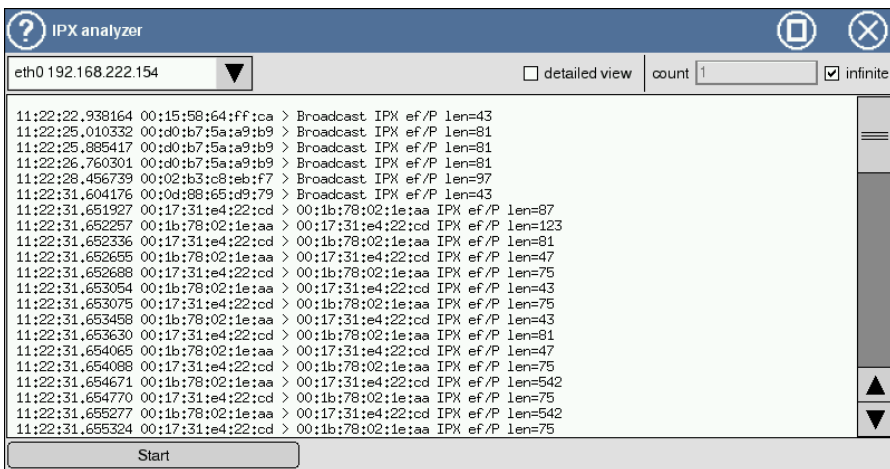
IPX analyzer

eth0 192.168.222.154

detailed view

count 1

infinite

11:22:22.938164 00:15:58:64:ff:ca > Broadcast IPX ef/P len=43
11:22:25.010332 00:d0:b7:5a:a9:b9 > Broadcast IPX ef/P len=81
11:22:25.885417 00:d0:b7:5a:a9:b9 > Broadcast IPX ef/P len=81
11:22:26.760301 00:d0:b7:5a:a9:b9 > Broadcast IPX ef/P len=81
11:22:28.456739 00:02:b3:c8:eb:f7 > Broadcast IPX ef/P len=97
11:22:31.604176 00:0d:88:65:d9:79 > Broadcast IPX ef/P len=43
11:22:31.651927 00:17:31:e4:22:cd > 00:1b:78:02:1e:aa IPX ef/P len=87
11:22:31.652257 00:1b:78:02:1e:aa > 00:17:31:e4:22:cd IPX ef/P len=123
11:22:31.652336 00:17:31:e4:22:cd > 00:1b:78:02:1e:aa IPX ef/P len=81
11:22:31.652655 00:1b:78:02:1e:aa > 00:17:31:e4:22:cd IPX ef/P len=47
11:22:31.652688 00:17:31:e4:22:cd > 00:1b:78:02:1e:aa IPX ef/P len=75
11:22:31.653054 00:1b:78:02:1e:aa > 00:17:31:e4:22:cd IPX ef/P len=43
11:22:31.653075 00:17:31:e4:22:cd > 00:1b:78:02:1e:aa IPX ef/P len=75
11:22:31.653458 00:1b:78:02:1e:aa > 00:17:31:e4:22:cd IPX ef/P len=43
11:22:31.653630 00:17:31:e4:22:cd > 00:1b:78:02:1e:aa IPX ef/P len=81
11:22:31.654065 00:1b:78:02:1e:aa > 00:17:31:e4:22:cd IPX ef/P len=47
11:22:31.654088 00:17:31:e4:22:cd > 00:1b:78:02:1e:aa IPX ef/P len=75
11:22:31.654671 00:1b:78:02:1e:aa > 00:17:31:e4:22:cd IPX ef/P len=542
11:22:31.654770 00:17:31:e4:22:cd > 00:1b:78:02:1e:aa IPX ef/P len=75
11:22:31.655277 00:1b:78:02:1e:aa > 00:17:31:e4:22:cd IPX ef/P len=542
11:22:31.655324 00:17:31:e4:22:cd > 00:1b:78:02:1e:aa IPX ef/P len=75

Start